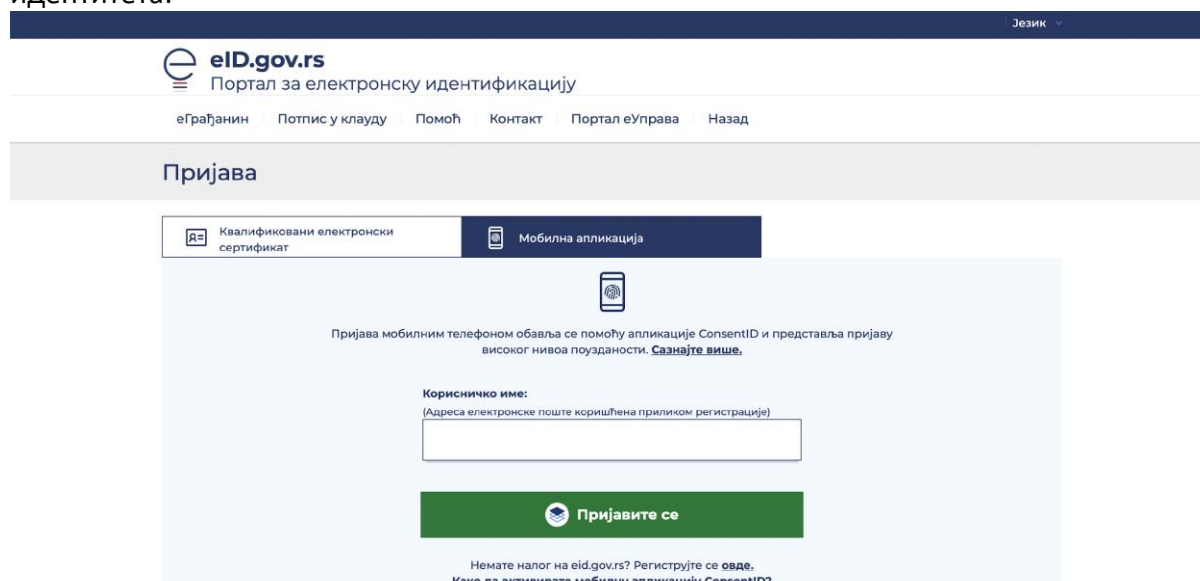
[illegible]

Језик

eID.gov.rs
Портал за електронску идентификацију

еГрађанин | Потпис у клауду | Помоћ | Контакт | Портал еУправа | Назад

Пријава

Квалификовани електронски сертификат

Мобилна апликација

Пријава мобилним телефоном обавља се помоћу апликације ConsentID и представља пријаву високог нивоа поузданости. Сазнајте више.

Корисничко име:
(Адреса електронске поште коришћена приликом регистрације)

Пријавите се

Немате налог на eid.gov.rs? Региструјте се овде.
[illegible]